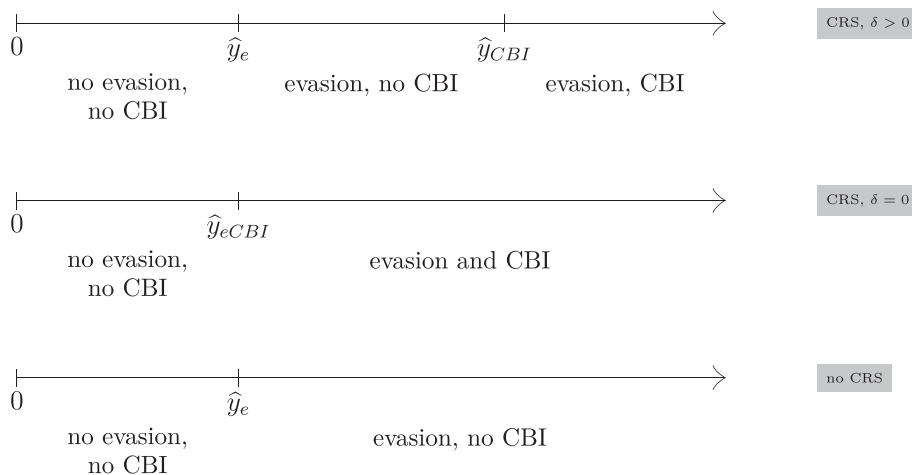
0 $\widehat{y}_e$ $\widehat{y}_{CBI}$

CRS, $\delta > 0$

no evasion, no CBI

evasion, no CBI

evasion, CBI

0 $\widehat{y}_{eCBI}$

CRS, $\delta = 0$

no evasion, no CBI

evasion and CBI

0 $\widehat{y}_e$

no CRS

no evasion, no CBI

evasion, no CBI